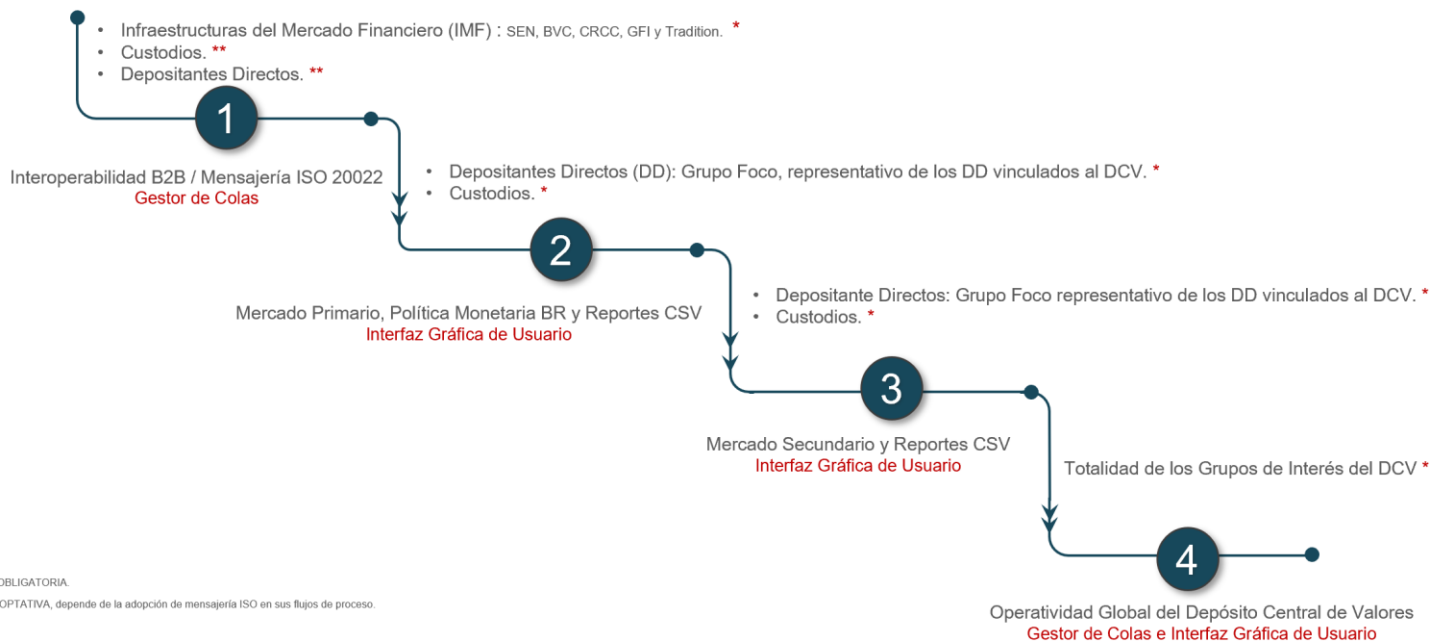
• Infraestructuras del Mercado Financiero (IMF) : SEN, BVC, CRCC, GFI y Tradition. *
• Custodios. **
• Depositantes Directos. **

1

Interoperabilidad B2B / Mensajería ISO 20022
Gestor de Colas

• Depositantes Directos (DD): Grupo Foco, representativo de los DD vinculados al DCV. *
• Custodios. *

2

Mercado Primario, Política Monetaria BR y Reportes CSV
Interfaz Gráfica de Usuario

• Depositante Directos: Grupo Foco representativo de los DD vinculados al DCV. *
• Custodios. *

3

Mercado Secundario y Reportes CSV
Interfaz Gráfica de Usuario

Totalidad de los Grupos de Interés del DCV *

4

Operatividad Global del Depósito Central de Valores
Gestor de Colas e Interfaz Gráfica de Usuario

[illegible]OBLIGATORIA.
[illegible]OPTATIVA, depende de la adopción de mensajería ISO en sus flujos de proceso.